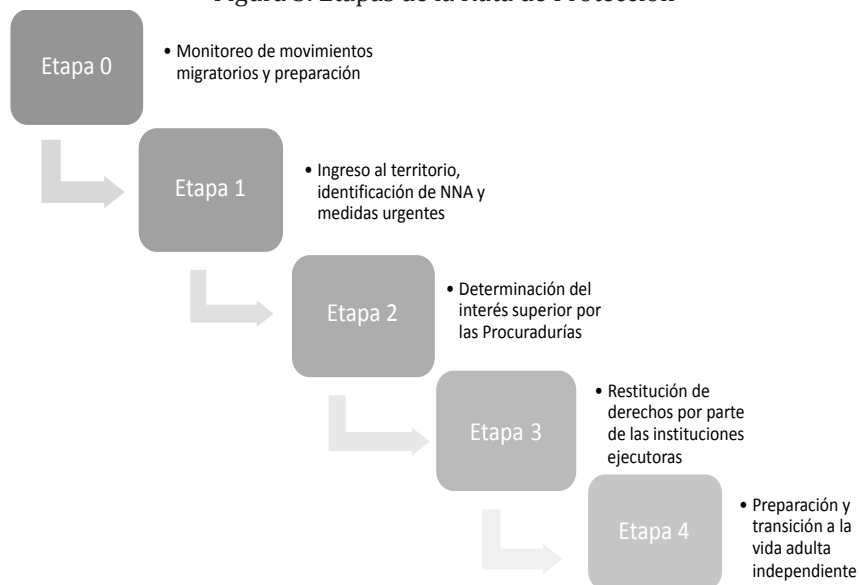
Figura 8. Etapas de la Ruta de Protección

Etapa 0

• Monitoreo de movimientos migratorios y preparación

Etapa 1

• Ingreso al territorio, identificación de NNA y medidas urgentes

Etapa 2

• Determinación del interés superior por las Procuradurías

Etapa 3

• Restitución de derechos por parte de las instituciones ejecutoras

Etapa 4

• Preparación y transición a la vida adulta independiente